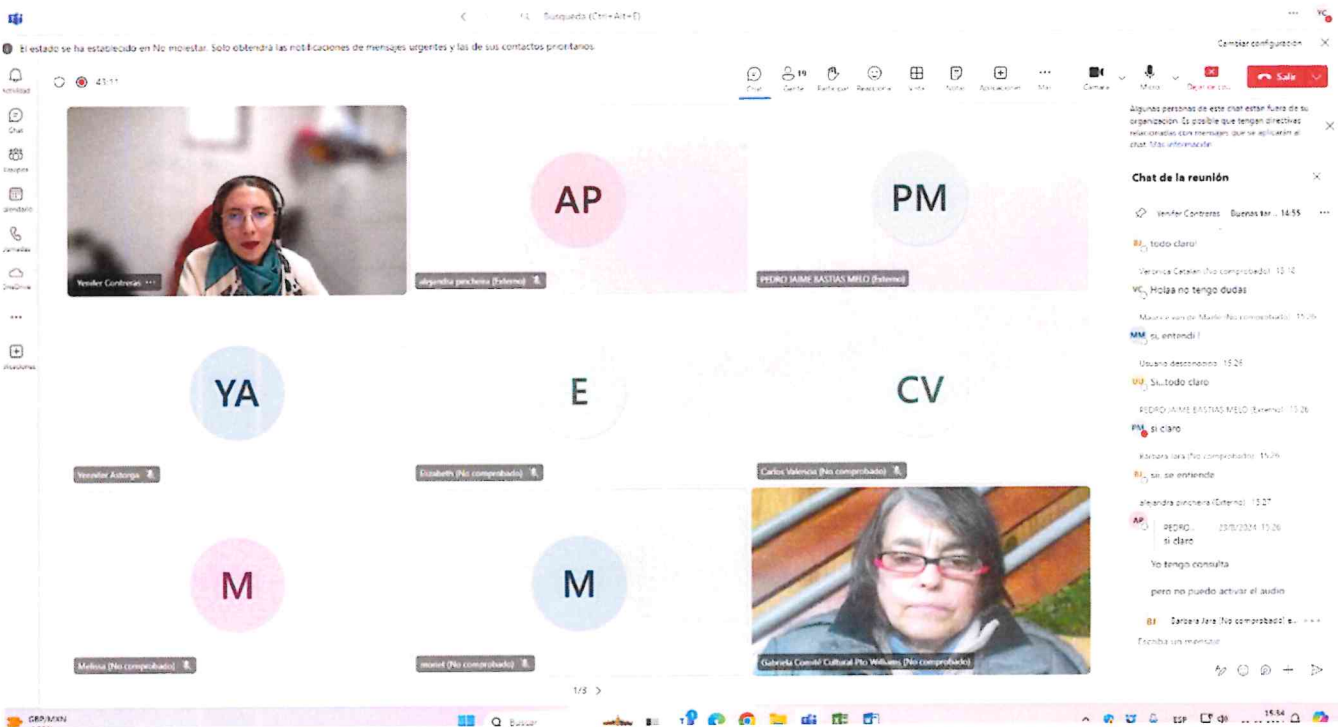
Búsqueda (Ctrl+Alt+E)

VC

El estado se ha establecido en No molestar. Solo obtendrá las notificaciones de mensajes urgentes y las de sus contactos prioritarios.

Cambiar configuración

Actividad

Chat

Equipos

Calendario

Llamadas

OneDrive

Aplicaciones

43:11

Chat

19 Gente

Participar

Reaccionar

Vista

Notas

Aplicaciones

Más

Cámara

Micro

Dejar de co...

Salir

Algunas personas de este chat están fuera de su organización. Es posible que tengan directivas relacionadas con mensajes que se aplicarán al chat. Más información

Chat de la reunión

Yenifer Contreras Buenas tar... 14:55

BJ todo claro!

Veronica Catalan (No comprobado) 15:12

VC Holaa no tengo dudas

Mauricio van de Marliz (No comprobado) 15:26

MM si entendi !

Usuario desconocido 15:26

UU Si..todo claro

PEDRO JAIME BASTIAS MELO (Externo) 15:26

PM si claro

Barbara Jara (No comprobado) 15:26

BJ si, se entiende

alejandra pinchera (Externo) 15:27

AP PEDRO... 23/5/2024 15:26
si claro

Yo tengo consulta

pero no puedo activar el audio

BJ Barbara Jara (No comprobado) e...

Escribe un mensaje

Yenifer Contreras

AP

alejandra pinchera (Externo)

PM

PEDRO JAIME BASTIAS MELO (Externo)

YA

Yennifer Astorga

E

Elizabeth (No comprobado)

CV

Carlos Valencia (No comprobado)

M

Melissa (No comprobado)

M

monet (No comprobado)

Gabriela Comité Cultural Pto Williams (No comprobado)

1/3

GBP/MXN

Buscar

ESP

15:54